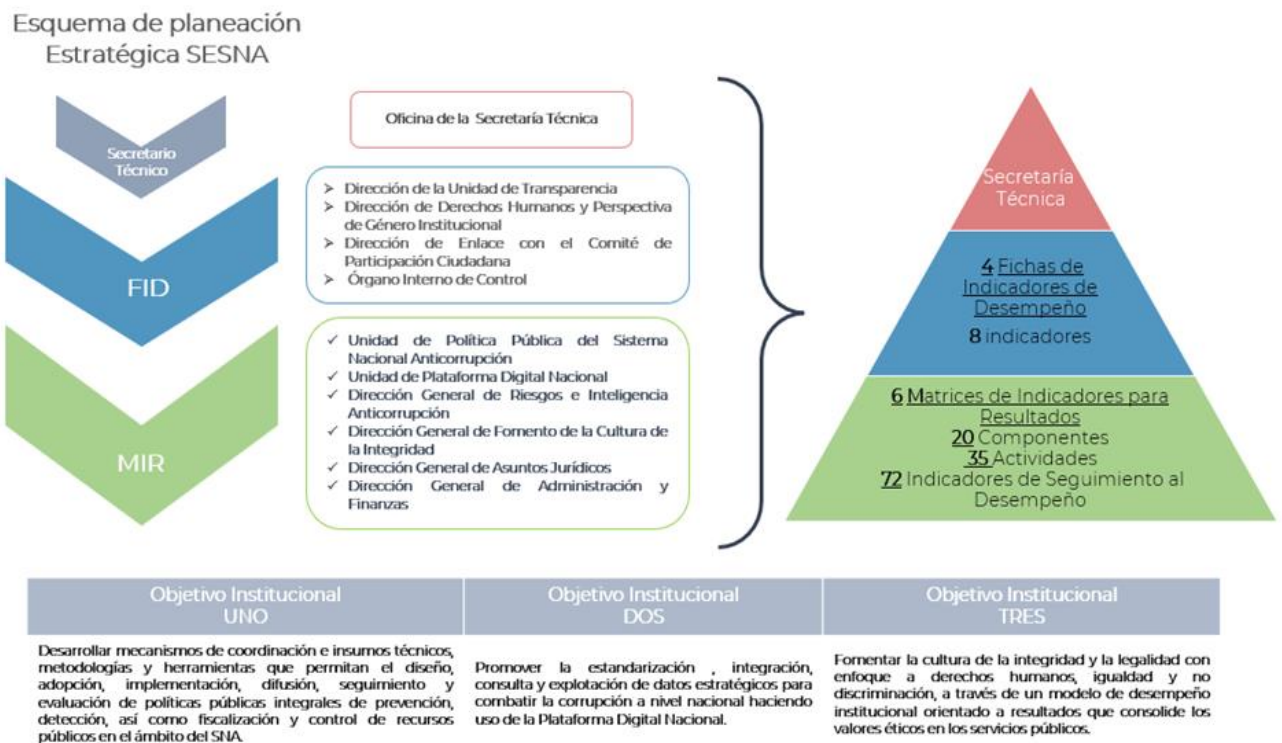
Esquema de planeación Estratégica SESNA

Secretario Técnico

FID

MIR

Oficina de la Secretaría Técnica

➢ Dirección de la Unidad de Transparencia
➢ Dirección de Derechos Humanos y Perspectiva de Género Institucional
➢ Dirección de Enlace con el Comité de Participación Ciudadana
➢ Órgano Interno de Control

✓ Unidad de Política Pública del Sistema Nacional Anticorrupción
✓ Unidad de Plataforma Digital Nacional
✓ Dirección General de Riesgos e Inteligencia Anticorrupción
✓ Dirección General de Fomento de la Cultura de la Integridad
✓ Dirección General de Asuntos Jurídicos
✓ Dirección General de Administración y Finanzas

Secretaría Técnica

4 Fichas de Indicadores de Desempeño
8 indicadores

6 Matrices de Indicadores para Resultados
20 Componentes
35 Actividades
72 Indicadores de Seguimiento al Desempeño

| Objetivo Institucional UNO | Objetivo Institucional DOS | Objetivo Institucional TRES |
|---|---|---|
| Desarrollar mecanismos de coordinación e insumos técnicos, metodologías y herramientas que permitan el diseño, adopción, implementación, difusión, seguimiento y evaluación de políticas públicas integrales de prevención, detección, así como fiscalización y control de recursos públicos en el ámbito del SNA. | Promover la estandarización , integración, consulta y explotación de datos estratégicos para combatir la corrupción a nivel nacional haciendo uso de la Plataforma Digital Nacional. | Fomentar la cultura de la integridad y la legalidad con enfoque a derechos humanos, igualdad y no discriminación, a través de un modelo de desempeño institucional orientado a resultados que consolide los valores éticos en los servicios públicos. |